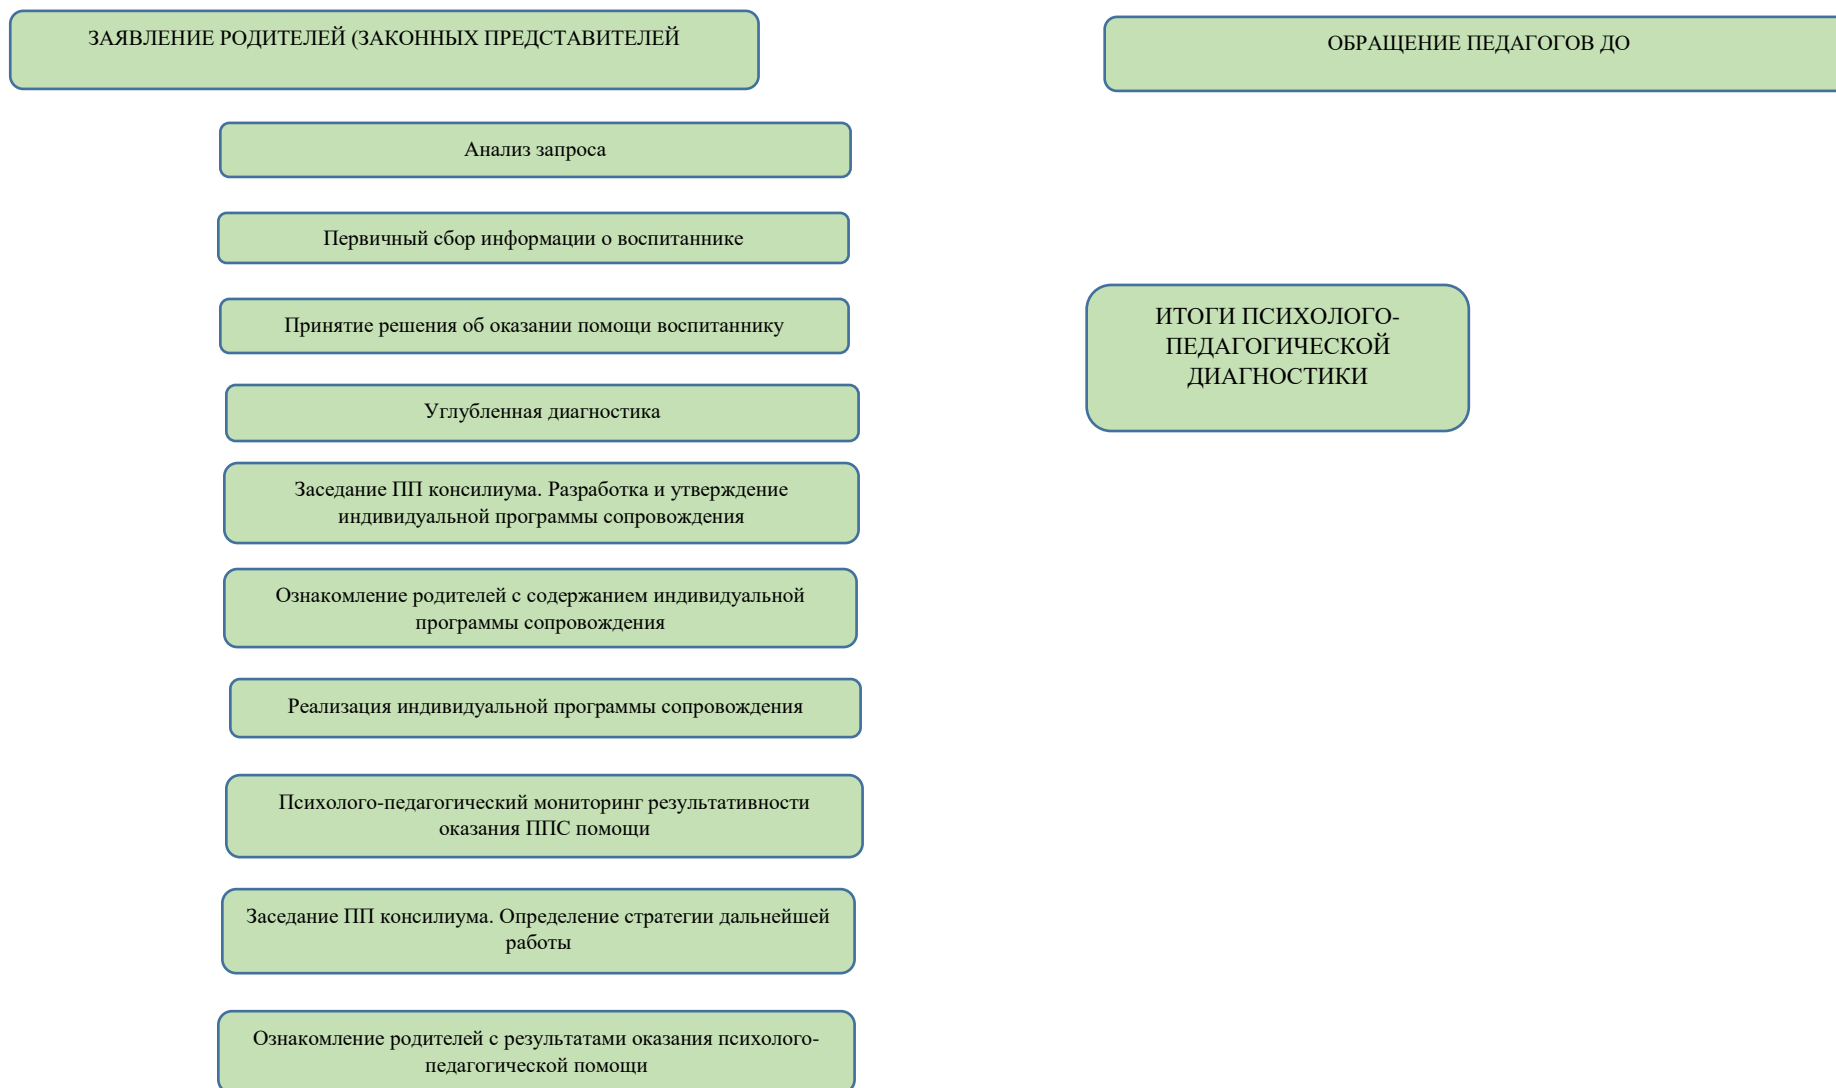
ЗАЯВЛЕНИЕ РОДИТЕЛЕЙ (ЗАКОННЫХ ПРЕДСТАВИТЕЛЕЙ

ОБРАЩЕНИЕ ПЕДАГОГОВ ДО

Анализ запроса

Первичный сбор информации о воспитаннике

Принятие решения об оказании помощи воспитаннику

ИТОГИ ПСИХОЛОГО-ПЕДАГОГИЧЕСКОЙ ДИАГНОСТИКИ

Углубленная диагностика

Заседание ПП консилиума. Разработка и утверждение индивидуальной программы сопровождения

Ознакомление родителей с содержанием индивидуальной программы сопровождения

Реализация индивидуальной программы сопровождения

Психолого-педагогический мониторинг результативности оказания ППС помощи

Заседание ПП консилиума. Определение стратегии дальнейшей работы

Ознакомление родителей с результатами оказания психолого-педагогической помощи